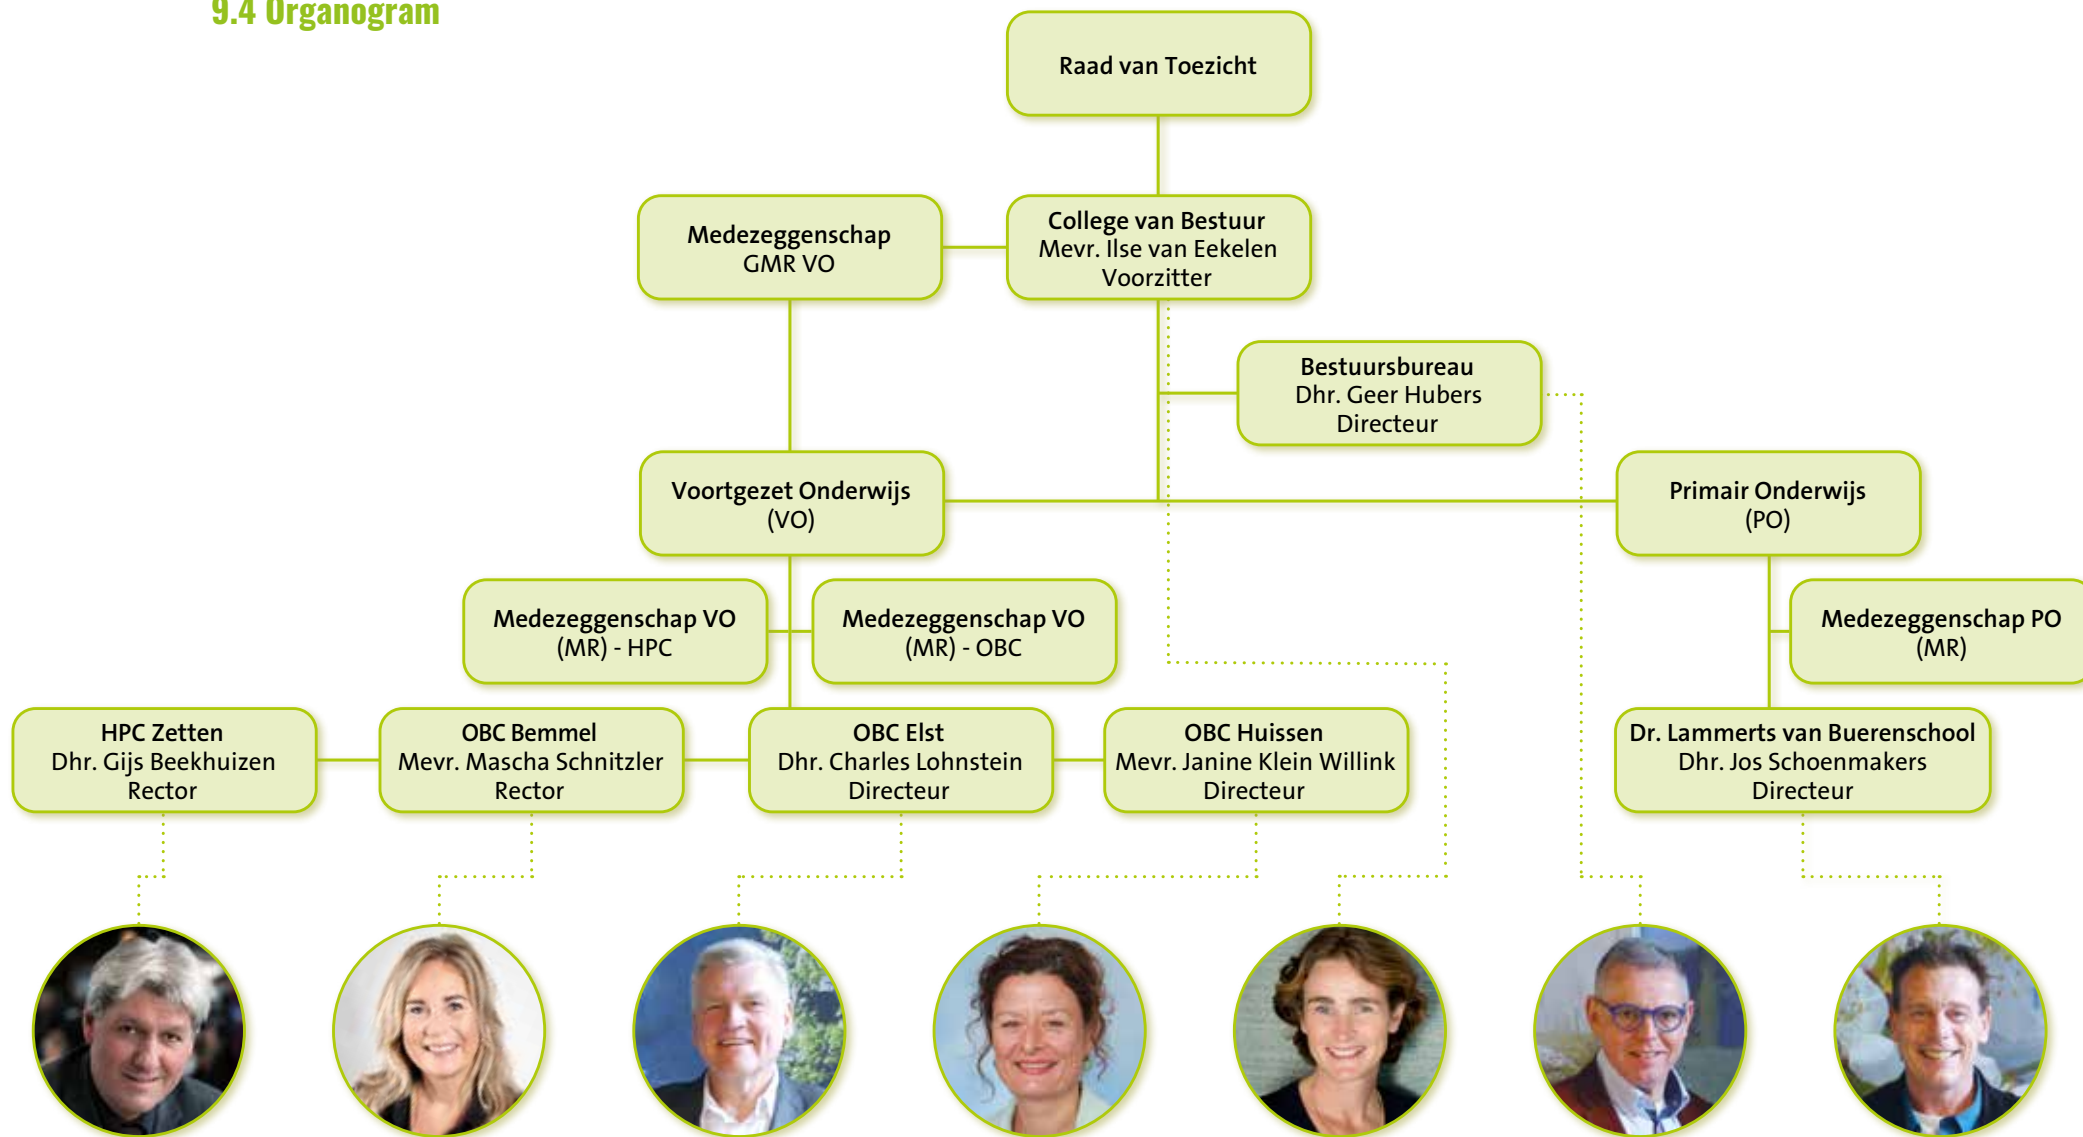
9.4 Organogram

Raad van Toezicht

Medezeggenschap GMR VO

College van Bestuur
Mevr. Ilse van Eekelen
Voorzitter

Bestuursbureau
Dhr. Geer Hubers
Directeur

Voortgezet Onderwijs (VO)

Primair Onderwijs (PO)

Medezeggenschap VO (MR) - HPC

Medezeggenschap VO (MR) - OBC

Medezeggenschap PO (MR)

HPC Zetten
Dhr. Gijs Beekhuizen
Rector

OBC Bemmel
Mevr. Mascha Schnitzler
Rector

OBC Elst
Dhr. Charles Lohnstein
Directeur

OBC Huissen
Mevr. Janine Klein Willink
Directeur

Dr. Lammerts van Buerenschool
Dhr. Jos Schoenmakers
Directeur